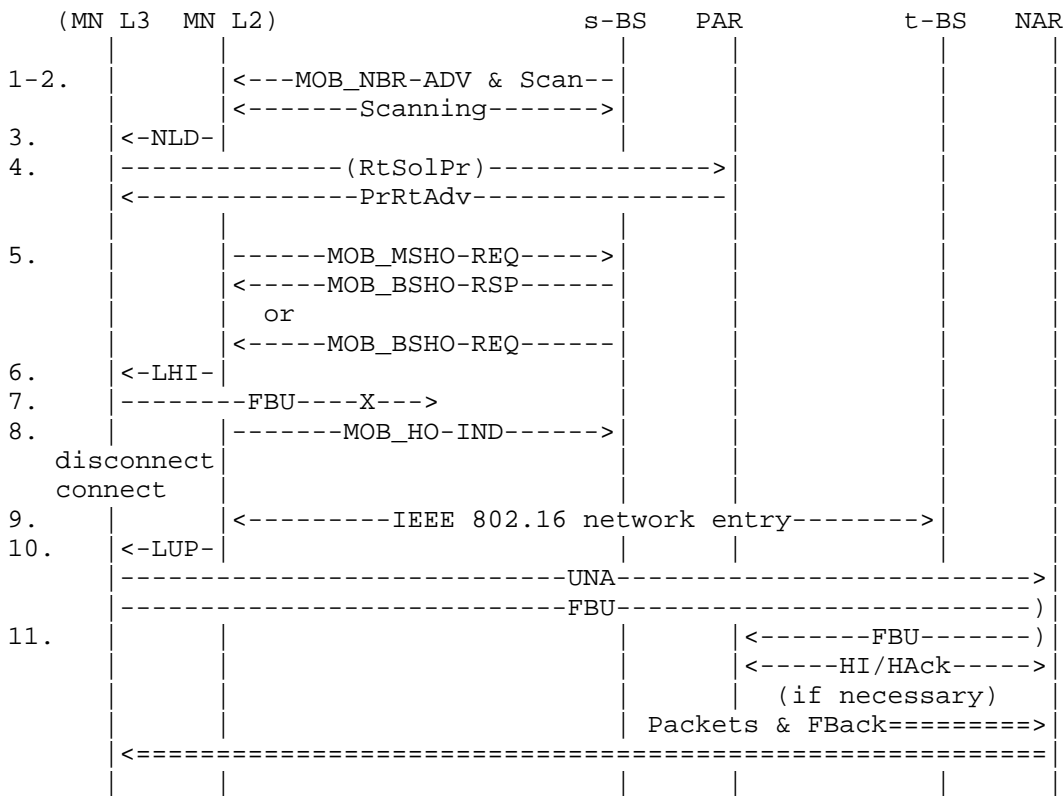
(MN L3 MN L2) s-BS PAR t-BS NAR

1-2. <---MOB_NBR-ADV & Scan--
<-------Scanning------->
3. <-NLD-
4. --------------(RtSolPr)-------------->
<--------------PrRtAdv---------------
5. ------MOB_MSHO-REQ----->
<-----MOB_BSHO-RSP------
or
<-----MOB_BSHO-REQ------
6. <-LHI-
7. --------FBU----X--->
8. -------MOB_HO-IND------>
disconnect
connect
9. <---------IEEE 802.16 network entry-------->
10. <-LUP-
---------------------------UNA-------------------------->
---------------------------FBU--------------------------)
11. <-------FBU-------)
<-----HI/HAck----->
(if necessary)
Packets & FBack========>
<=====================================================